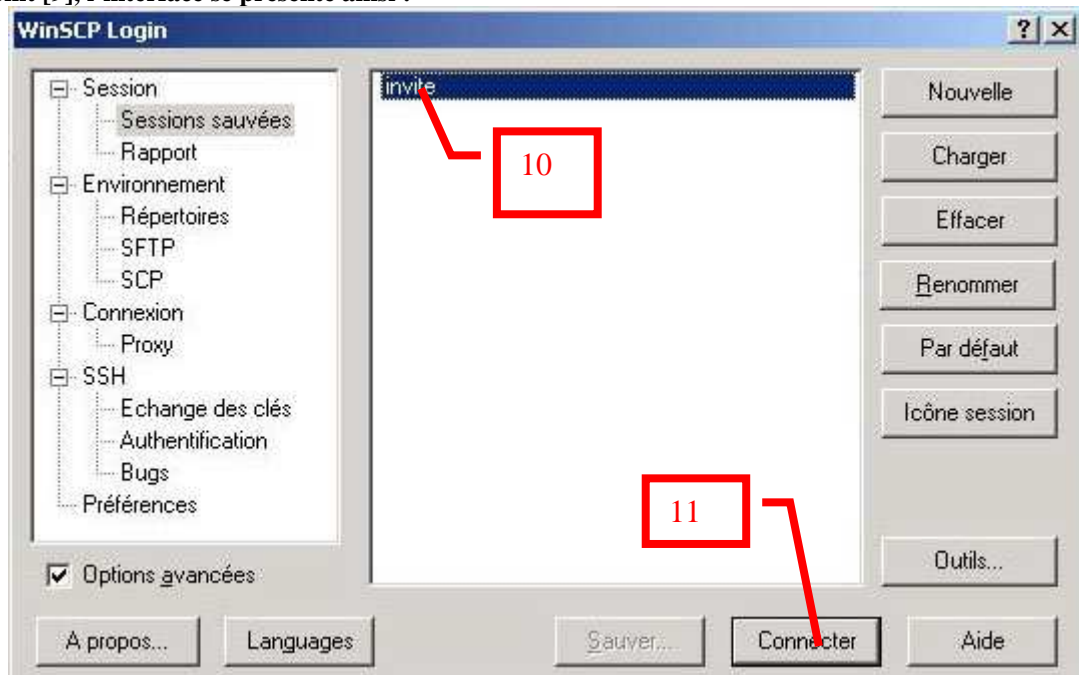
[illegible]nt [4], l'interface se présente ainsi :

WinSCP Login

? X

Session
Sessions sauvées
Rapport
Environnement
Répertoires
SFTP
SCP
Connexion
Proxy
SSH
Echange des clés
Authentification
Bugs
Préférences

invite

10

Nouvelle
Charger
Effacer
Renommer
Par défaut
Icône session

11

Outils...

Options avancées

A propos...
Languages
Sauver...
Connecter
Aide